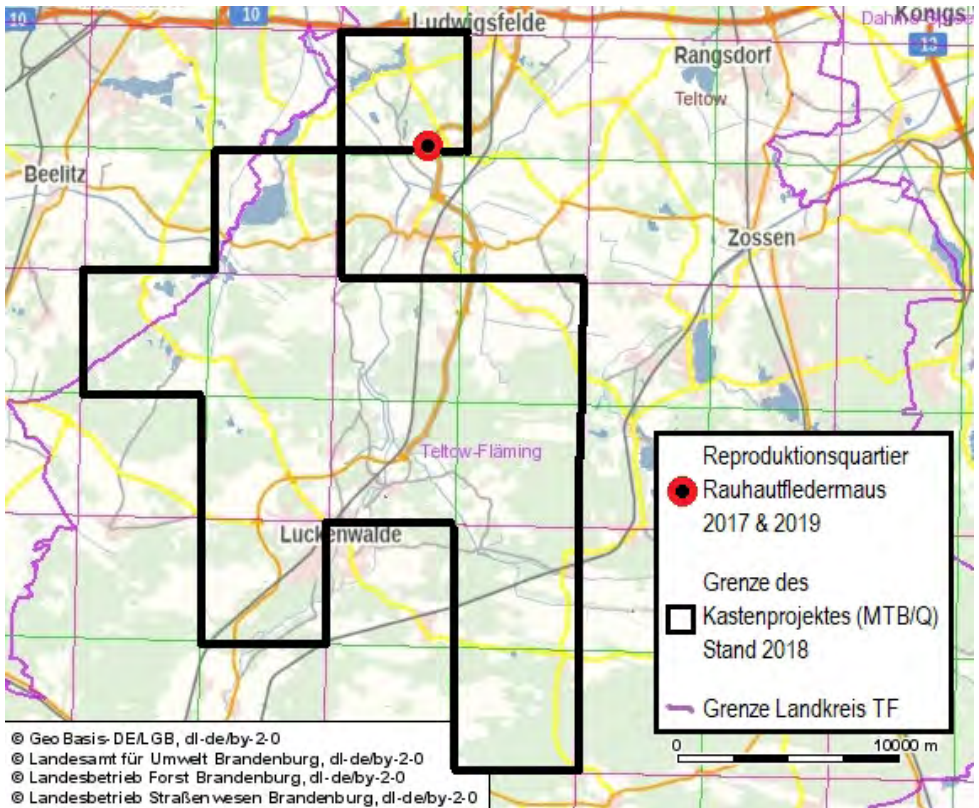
10
10
Ludwigsfelde
Königs
Dahme-Spree
13
Rangsdorf
Teltow
Beelitz
Zossen
Teltow-Fläming
Luckenwalde

Reproduktionsquartier Rauhautfledermaus 2017 & 2019

Grenze des Kastenprojektes (MTB/Q) Stand 2018

Grenze Landkreis TF

0
10000 m

© GeoBasis-DE/LGB, dl-de/by-2-0
© Landesamt für Umwelt Brandenburg, dl-de/by-2-0
© Landesbetrieb Forst Brandenburg, dl-de/by-2-0
© Landesbetrieb Straßenwesen Brandenburg, dl-de/by-2-0